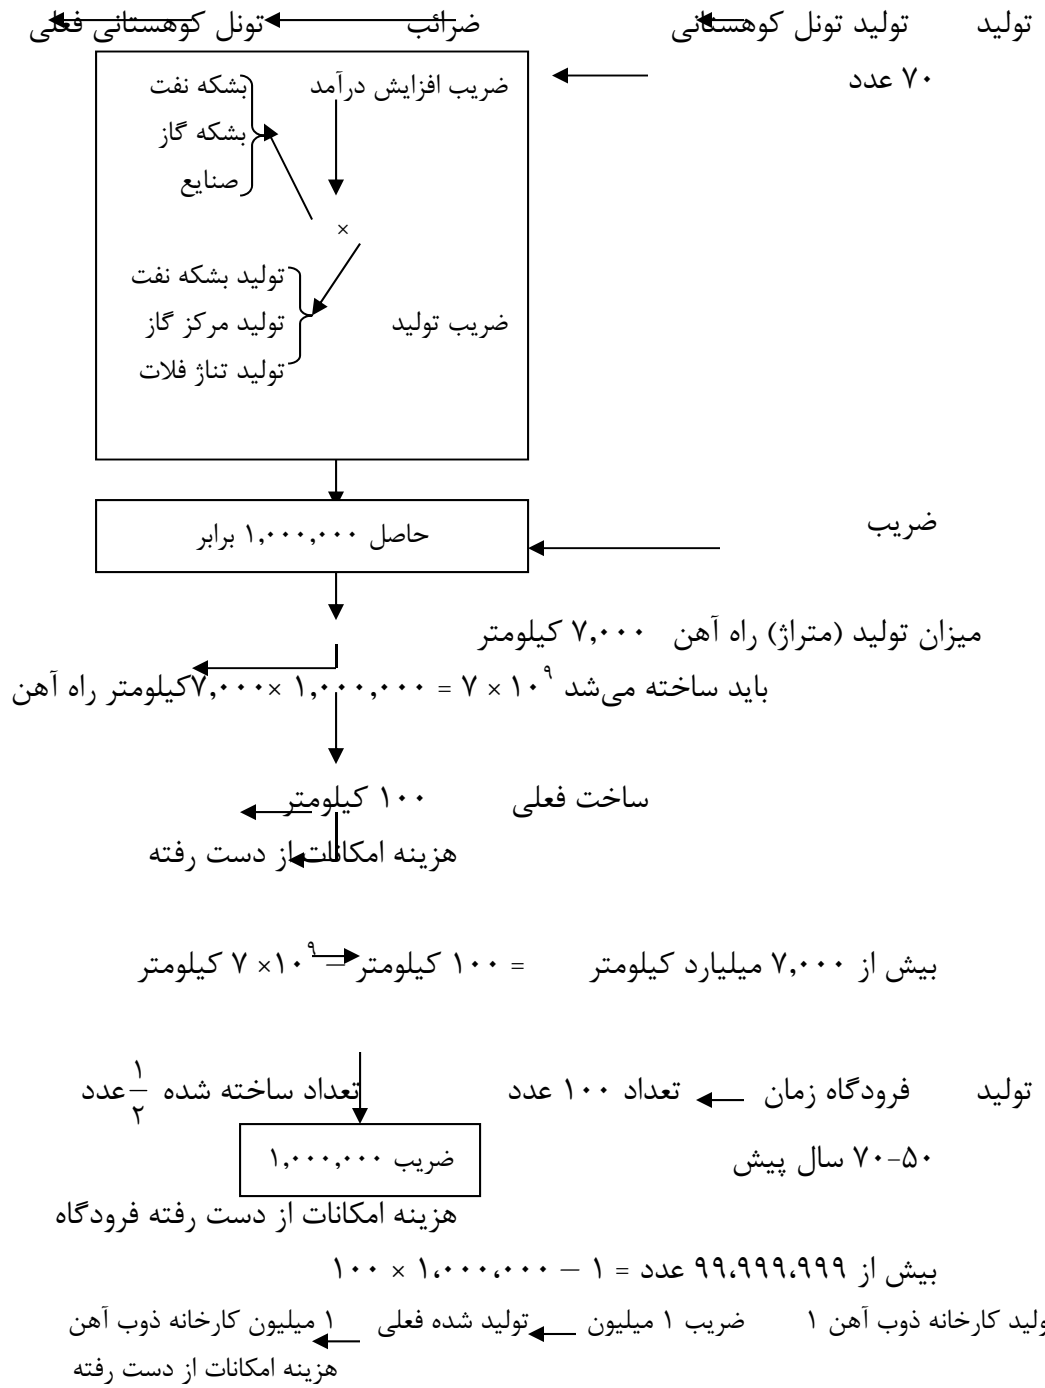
تولید تولید تونل کوهستانی ضرائب تونل کوهستانی فعلی

۷۰ عدد

ضریب افزایش درآمد

بشکه نفت
بشکه گاز
صنایع

×

ضریب تولید

تولید بشکه نفت
تولید مرکز گاز
تولید تناژ فلات

ضریب

حاصل ۱,۰۰۰,۰۰۰ برابر

میزان تولید (متراژ) راه آهن ۷,۰۰۰ کیلومتر

باید ساخته می‌شد $۱۰^۹ \times ۷ = ۱,۰۰۰,۰۰۰ \times ۷,۰۰۰$کیلومتر راه آهن

ساخت فعلی ۱۰۰ کیلومتر

هزینه امکانات از دست رفته

بیش از ۷,۰۰۰ میلیارد کیلومتر = ۱۰۰ کیلومتر – $۱۰^۹ \times ۷$ کیلومتر

تولید فرودگاه زمان تعداد ۱۰۰ عدد تعداد ساخته شده $\frac{۱}{۲}$عدد

۵۰-۷۰ سال پیش

ضریب ۱,۰۰۰,۰۰۰

هزینه امکانات از دست رفته فرودگاه

بیش از ۹۹،۹۹۹،۹۹۹ عدد = ۱ – ۱،۰۰۰،۰۰۰ × ۱۰۰

تولید کارخانه ذوب آهن ۱ ضریب ۱ میلیون تولید شده فعلی ۱ میلیون کارخانه ذوب آهن

هزینه امکانات از دست رفته